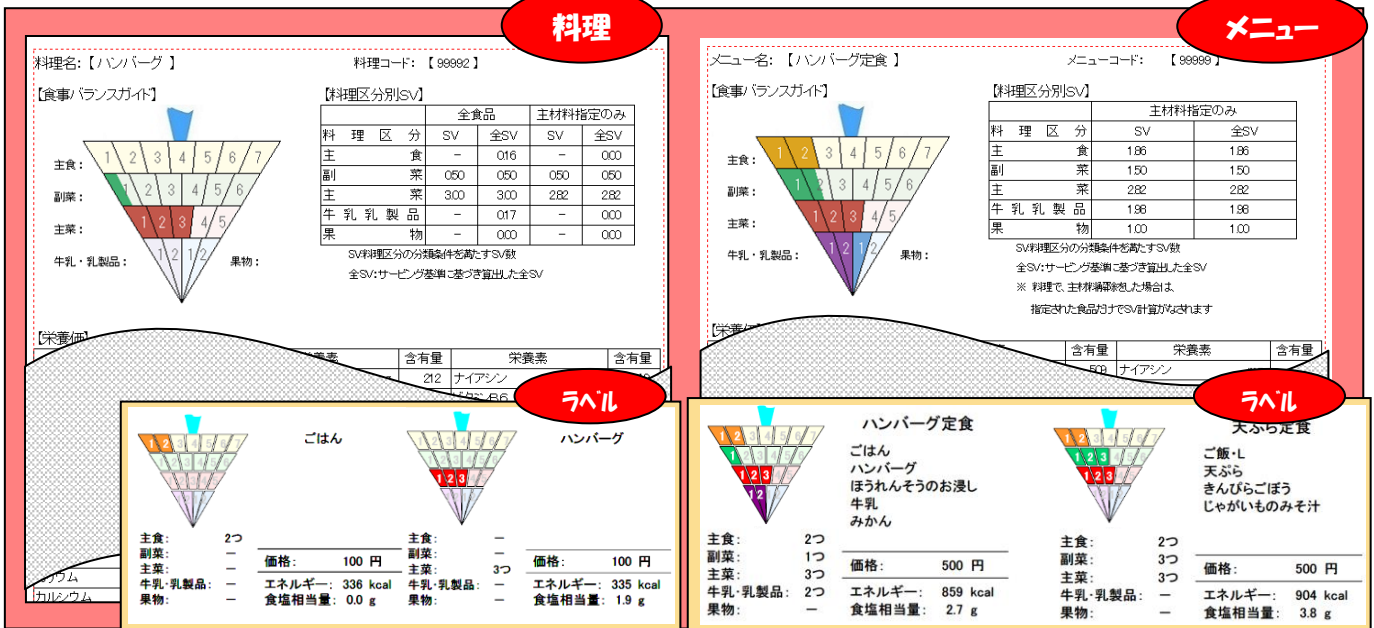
料理

料理名:【ハンバーグ 】　料理コード:【 99992 】

【食事バランスガイド】

主食: 1 2 3 4 5 6 7
副菜: 1 2 3 4 5 6
主菜: 1 2 3 4 5
牛乳・乳製品: 1 2 1 2　果物:

【料理区分別SV】

| 料理区分 | 全食品 SV | 全食品 全SV | 主材料指定のみ SV | 主材料指定のみ 全SV |
|---|---|---|---|---|
| 主食 | – | 0.16 | – | 0.00 |
| 副菜 | 0.50 | 0.50 | 0.50 | 0.50 |
| 主菜 | 3.00 | 3.00 | 2.82 | 2.82 |
| 牛乳乳製品 | – | 0.17 | – | 0.00 |
| 果物 | – | 0.00 | – | 0.00 |

SV:料理区分の分類条件を満たすSV数
全SV:サービング基準に基づき算出した全SV

【栄養価】
栄養素　含有量　栄養素　含有量
212　ナイアシン
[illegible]リウム
カルシウム

メニュー

メニュー名:【ハンバーグ定食 】　メニューコード:【 99999 】

【食事バランスガイド】

主食: 1 2 3 4 5 6 7
副菜: 1 2 3 4 5 6
主菜: 1 2 3 4 5
牛乳・乳製品: 1 2 1 2　果物:

【料理区分別SV】

| 料理区分 | 主材料指定のみ SV | 主材料指定のみ 全SV |
|---|---|---|
| 主食 | 1.86 | 1.86 |
| 副菜 | 1.50 | 1.50 |
| 主菜 | 2.82 | 2.82 |
| 牛乳乳製品 | 1.98 | 1.98 |
| 果物 | 1.00 | 1.00 |

SV:料理区分の分類条件を満たすSV数
全SV:サービング基準に基づき算出した全SV
※ 料理で、主材料を指定した場合は、
指定された食品だけでSV計算がなされます

【栄養価】
含有量　栄養素　含有量
509　ナイアシン

ラベル

ごはん
主食: 2つ
副菜: –
主菜: –
牛乳・乳製品: –
果物: –
価格: 100 円
エネルギー: 336 kcal
食塩相当量: 0.0 g

ハンバーグ
主食: –
副菜: –
主菜: 3つ
牛乳・乳製品: –
果物: –
価格: 100 円
エネルギー: 335 kcal
食塩相当量: 1.9 g

ラベル

ハンバーグ定食
ごはん
ハンバーグ
ほうれんそうのお浸し
牛乳
みかん
主食: 2つ
副菜: 1つ
主菜: 3つ
牛乳・乳製品: 2つ
果物: –
価格: 500 円
エネルギー: 859 kcal
食塩相当量: 2.7 g

天ぷら定食
ご飯・L
天ぷら
きんぴらごぼう
じゃがいものみそ汁
主食: 2つ
副菜: 3つ
主菜: 3つ
牛乳・乳製品: –
果物: –
価格: 500 円
エネルギー: 904 kcal
食塩相当量: 3.8 g